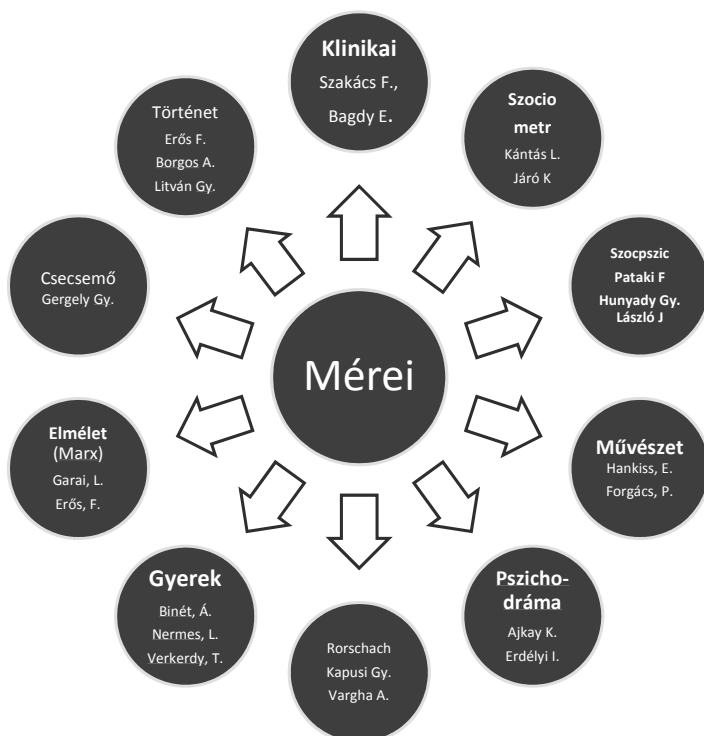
Klinikai
Szakács F.,
Bagdy E.

Szocio
metr
Kántás L.
Járó K

Szocpszic
Pataki F
Hunyady Gy.
László J

Művészet
Hankiss, E.
Forgács, P.

Pszicho-
dráma
Ajkay K.
Erdélyi I.

Rorschach
Kapusi Gy.
Vargha A.

Gyerek
Binét, Á.
Nermes, L.
Verkerdy, T.

Elmélet
(Marx)
Garai, L.
Erős, F.

Csecsemő
Gergely Gy.

Történet
Erős F.
Borgos A.
Litván Gy.

Mérei